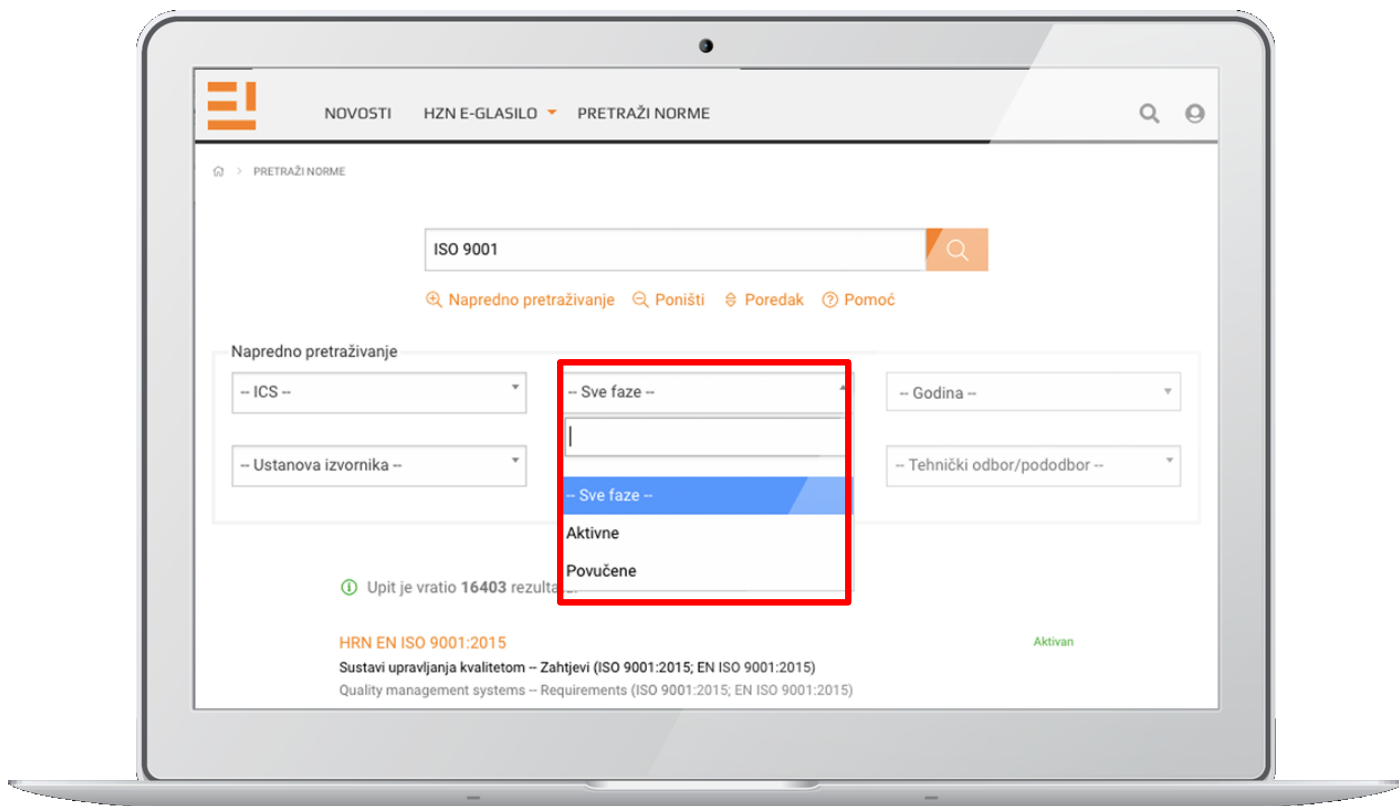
NOVOSTI HZN E-GLASILO PRETRAŽI NORME

PRETRAŽI NORME

ISO 9001

Napredno pretraživanje Poništi Poredak Pomoć

Napredno pretraživanje

-- ICS --

-- Sve faze --

-- Godina --

-- Ustanova izvornika --

-- Tehnički odbor/pododbor --

-- Sve faze --

Aktivne

Povučene

Upit je vratio **16403** rezulta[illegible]

HRN EN ISO 9001:2015

Aktivan

Sustavi upravljanja kvalitetom -- Zahtjevi (ISO 9001:2015; EN ISO 9001:2015)

Quality management systems -- Requirements (ISO 9001:2015; EN ISO 9001:2015)